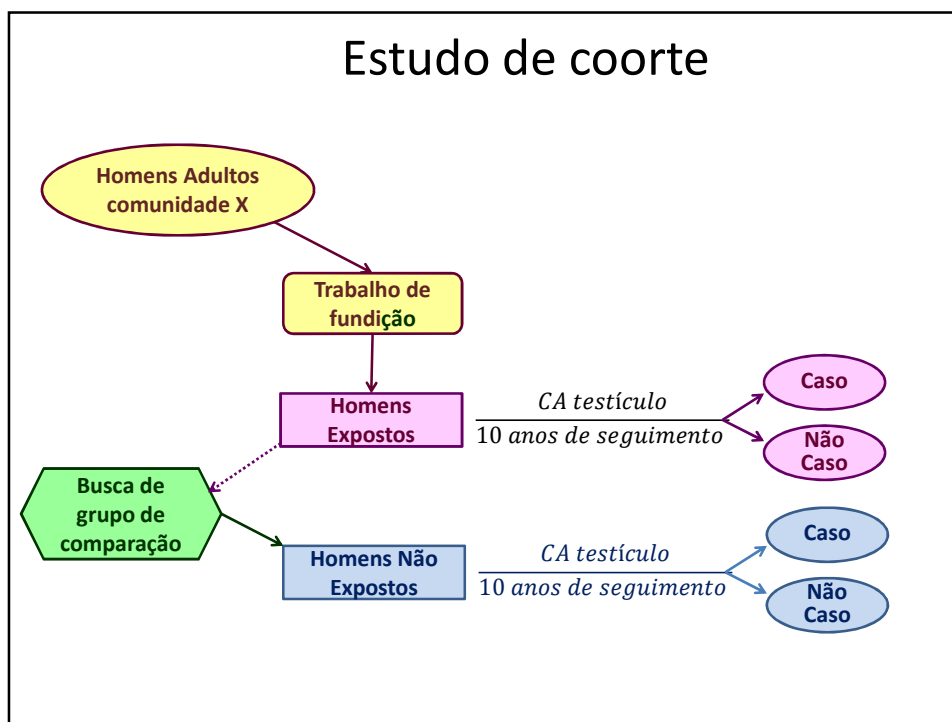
Estudo de coorte

Homens Adultos comunidade X

Trabalho de fundição

Homens Expostos

$\frac{CA\ testículo}{10\ anos\ de\ seguimento}$

Caso

Não Caso

Busca de grupo de comparação

Homens Não Expostos

$\frac{CA\ testículo}{10\ anos\ de\ seguimento}$

Caso

Não Caso